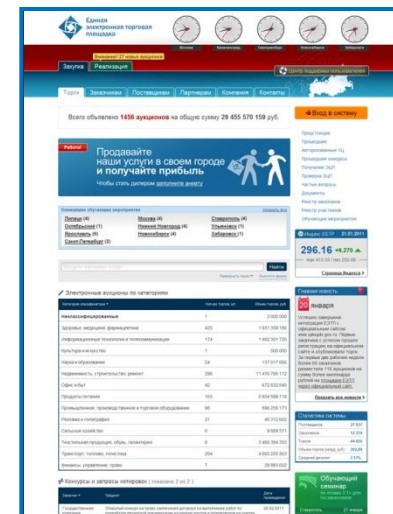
Единая электронная торговая площадка

Москва

Закупка Реализация

Торги Заказчики Поставщики Партнеры Компания Контакты

Войти в систему

Всего объявлено 1456 аукционов на общую сумму 29 455 570 159 руб.

Работа!

Продавайте наши услуги в своем городе и получайте прибыль

Чтобы стать дилером заполните анкету

Липецк (4)
Октябрьский (1)
Ярославль (8)
Санкт-Петербург (2)
Москва (4)
Нижний Новгород (4)
Новосибирск (4)
Ставрополь (4)
Ульяновск (1)
Хабаровск (1)

Найти

296.16

Электронные аукционы по категориям

| | | |
|---|---|---|
| Неклассифицированные | 1 | 2 000 000 |
| Здоровье, медицина, фармацевтика | 403 | 1 931 359 180 |
| Информационные технологии и телекоммуникации | 174 | 1 482 501 700 |
| Культура и искусство | 1 | 300 000 |
| Наука и образование | 24 | 137 517 694 |
| Недвижимость, строительство, ремонт | 296 | 11 476 789 172 |
| Офис и быт | 40 | 472 632 840 |
| Продукты питания | 163 | 3 934 559 116 |
| Промышленное, производственное и торговое оборудование | 95 | 896 255 570 |
| Реклама и полиграфия | 21 | 46 170 922 |
| Сельское хозяйство | 9 | 9 928 571 |
| Текстильное производство, обувь, галантерея | 9 | 3 468 364 353 |
| Транспорт, топливо, логистика | 204 | 4 060 200 993 |
| Финансы, страхование, право | 7 | 29 965 632 |

Главная новость

20 января

Статистика системы

Обучающий семинар

Конкурсы и запросы котировок